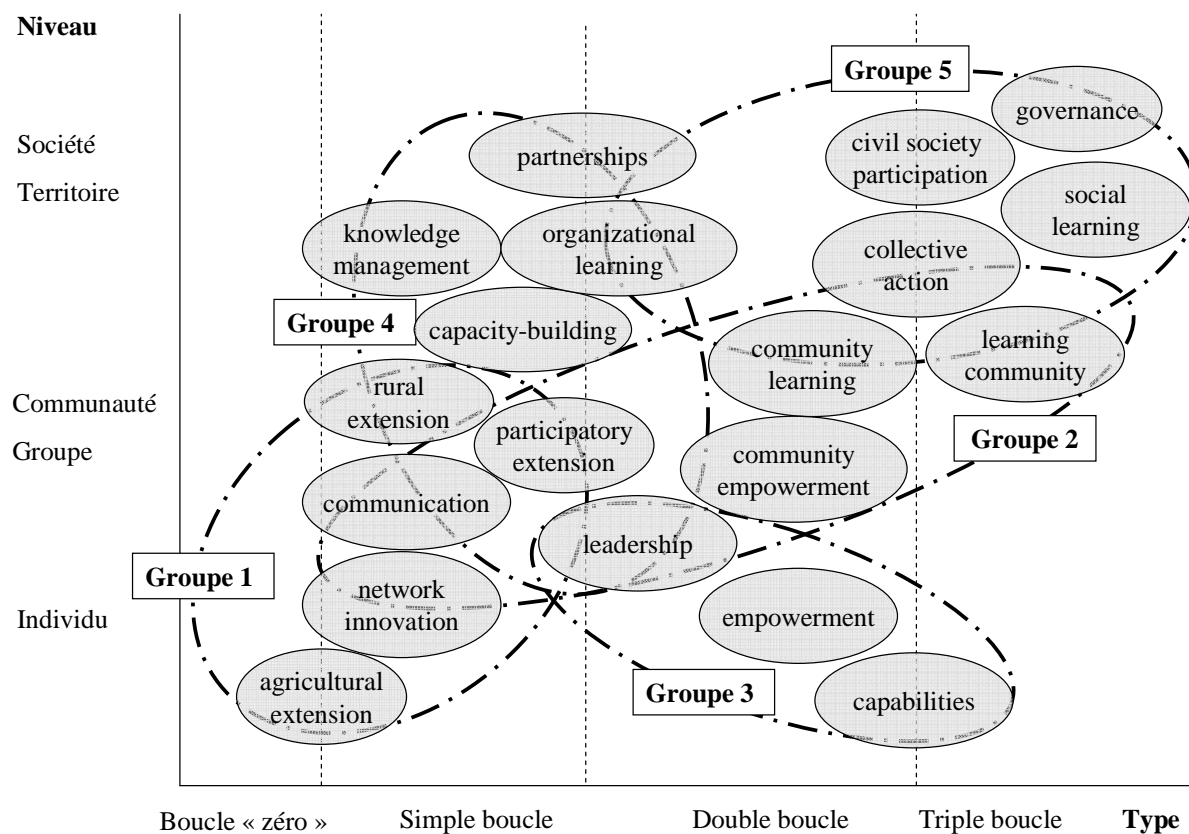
Niveau

Société

Territoire

Communauté

Groupe

Individu

Groupe 5

governance

partnerships

civil society participation

social learning

knowledge management

organizational learning

collective action

Groupe 4

capacity-building

community learning

learning community

rural extension

participatory extension

Groupe 2

communication

community empowerment

leadership

Groupe 1

network innovation

empowerment

agricultural extension

Groupe 3

capabilities

Boucle « zéro »

Simple boucle

Double boucle

Triple boucle

Type